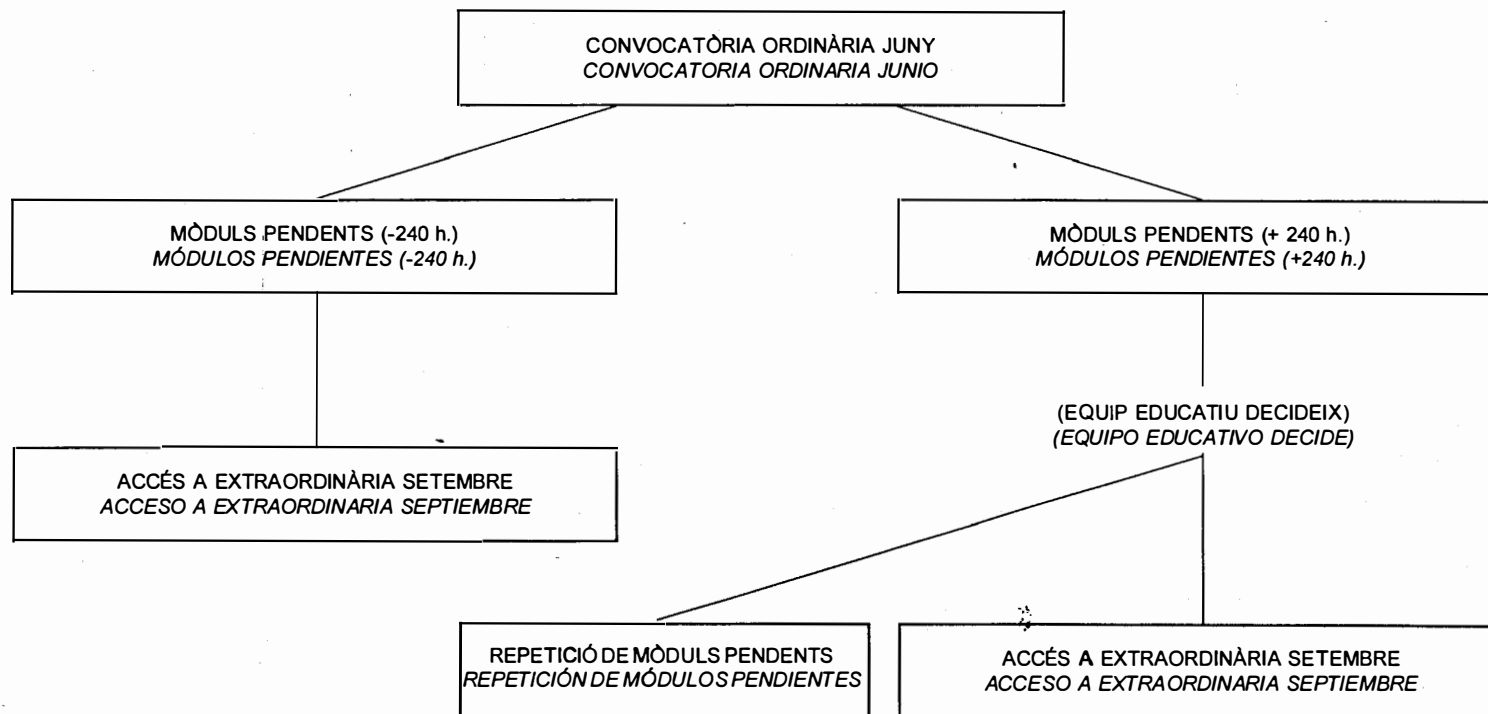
CONVOCATÒRIA ORDINÀRIA JUNY
CONVOCATORIA ORDINARIA JUNIO

MÒDULS PENDENTS (-240 h.)
MÓDULOS PENDIENTES (-240 h.)

MÒDULS PENDENTS (+ 240 h.)
MÓDULOS PENDIENTES (+240 h.)

ACCÉS A EXTRAORDINÀRIA SETEMBRE
ACCESO A EXTRAORDINARIA SEPTIEMBRE

(EQUIP EDUCATIU DECIDEIX)
(EQUIPO EDUCATIVO DECIDE)

REPETICIÓ DE MÒDULS PENDENTS
REPETICIÓN DE MÓDULOS PENDIENTES

ACCÉS A EXTRAORDINÀRIA SETEMBRE
ACCESO A EXTRAORDINARIA SEPTIEMBRE